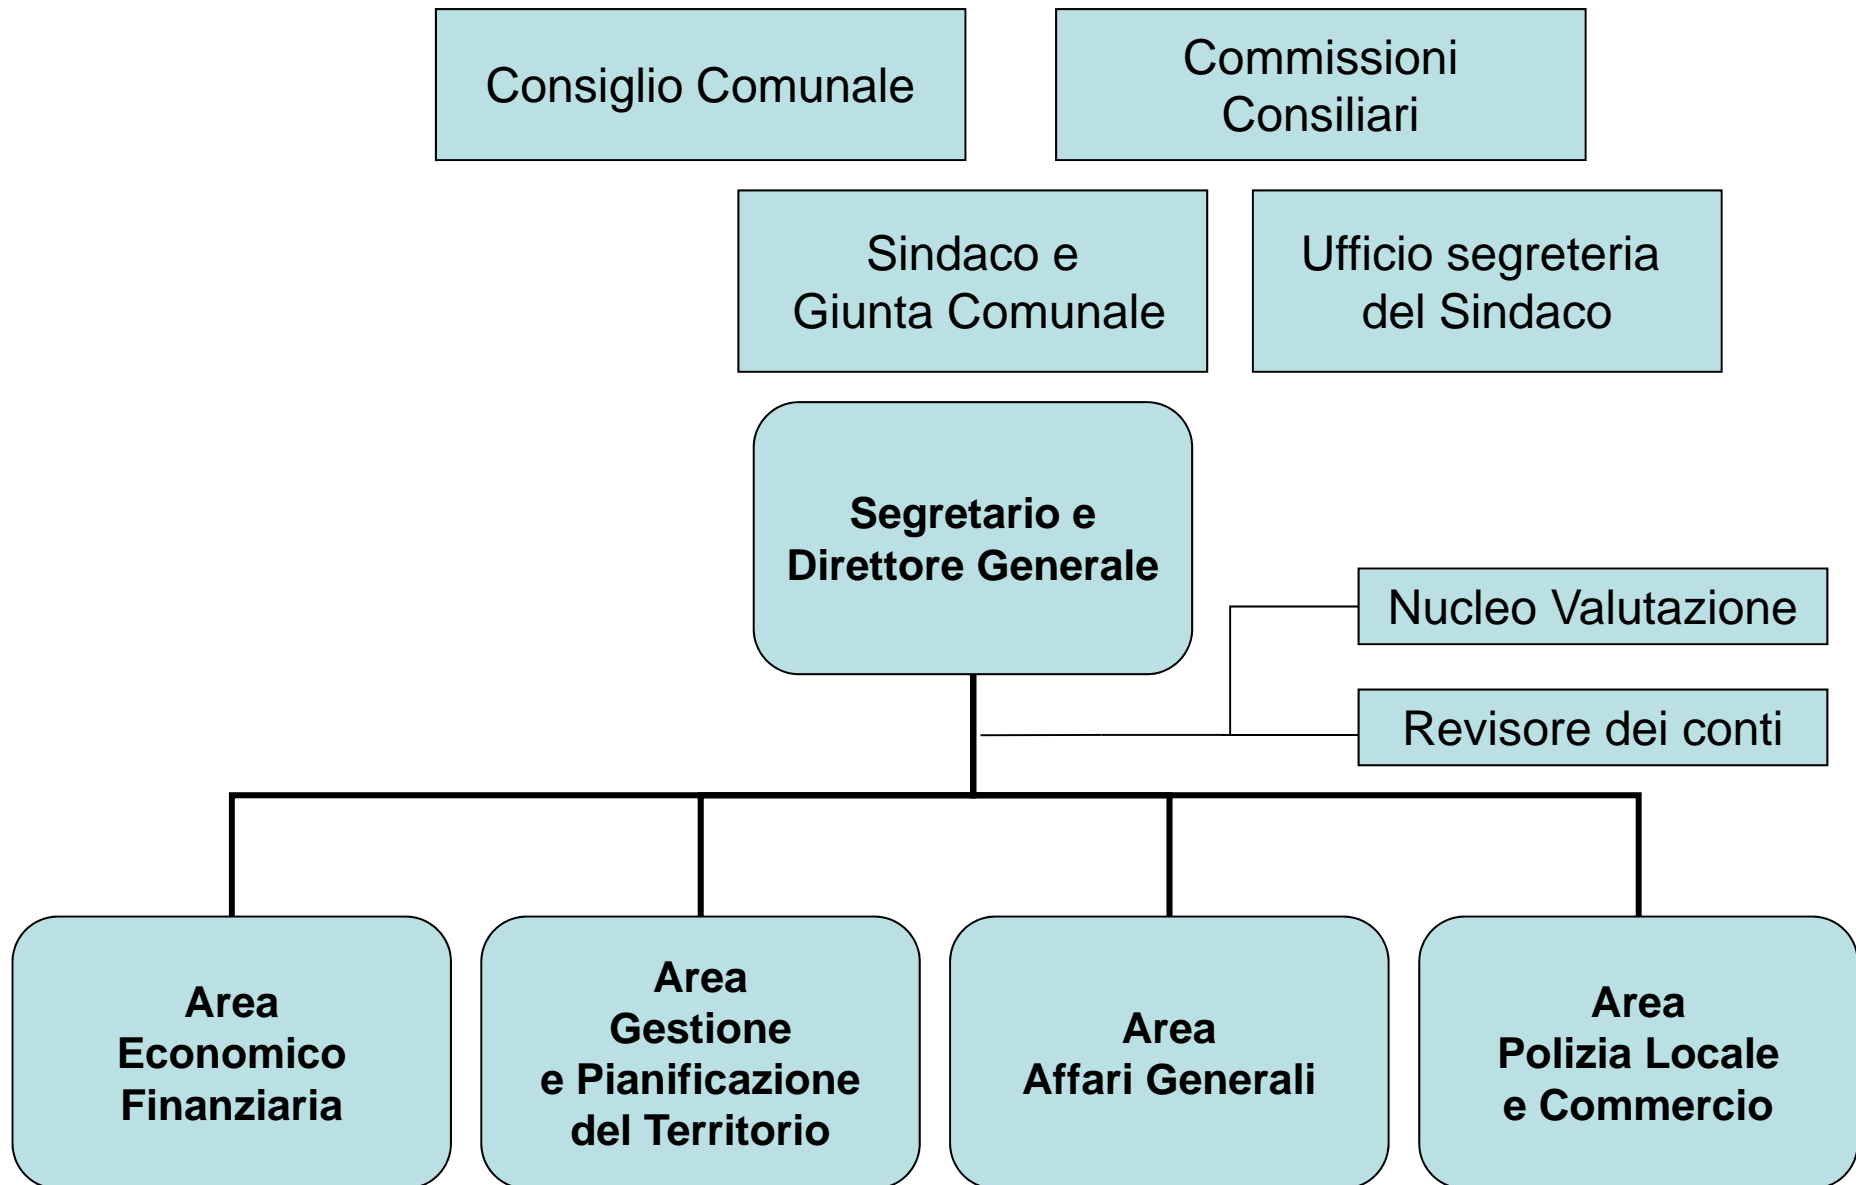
Consiglio Comunale

Commissioni Consiliari

Sindaco e Giunta Comunale

Ufficio segreteria del Sindaco

Segretario e Direttore Generale

Nucleo Valutazione

Revisore dei conti

Area Economico Finanziaria

Area Gestione e Pianificazione del Territorio

Area Affari Generali

Area Polizia Locale e Commercio